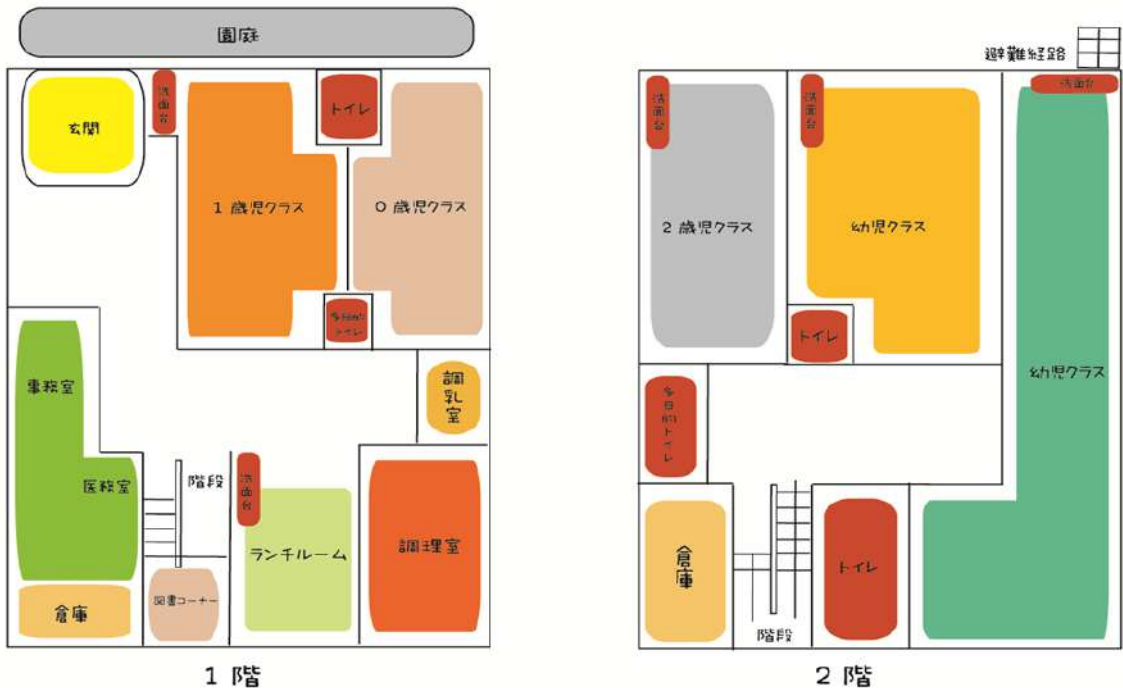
園庭

玄関

洗面台

トイレ

1歳児クラス

0歳児クラス

多目的トイレ

調乳室

事務室

医務室

階段

洗面台

ランチルーム

調理室

倉庫

図書コーナー

1階

避難経路

洗面台

洗面台

洗面台

2歳児クラス

幼児クラス

トイレ

幼児クラス

多目的トイレ

倉庫

階段

トイレ

2階